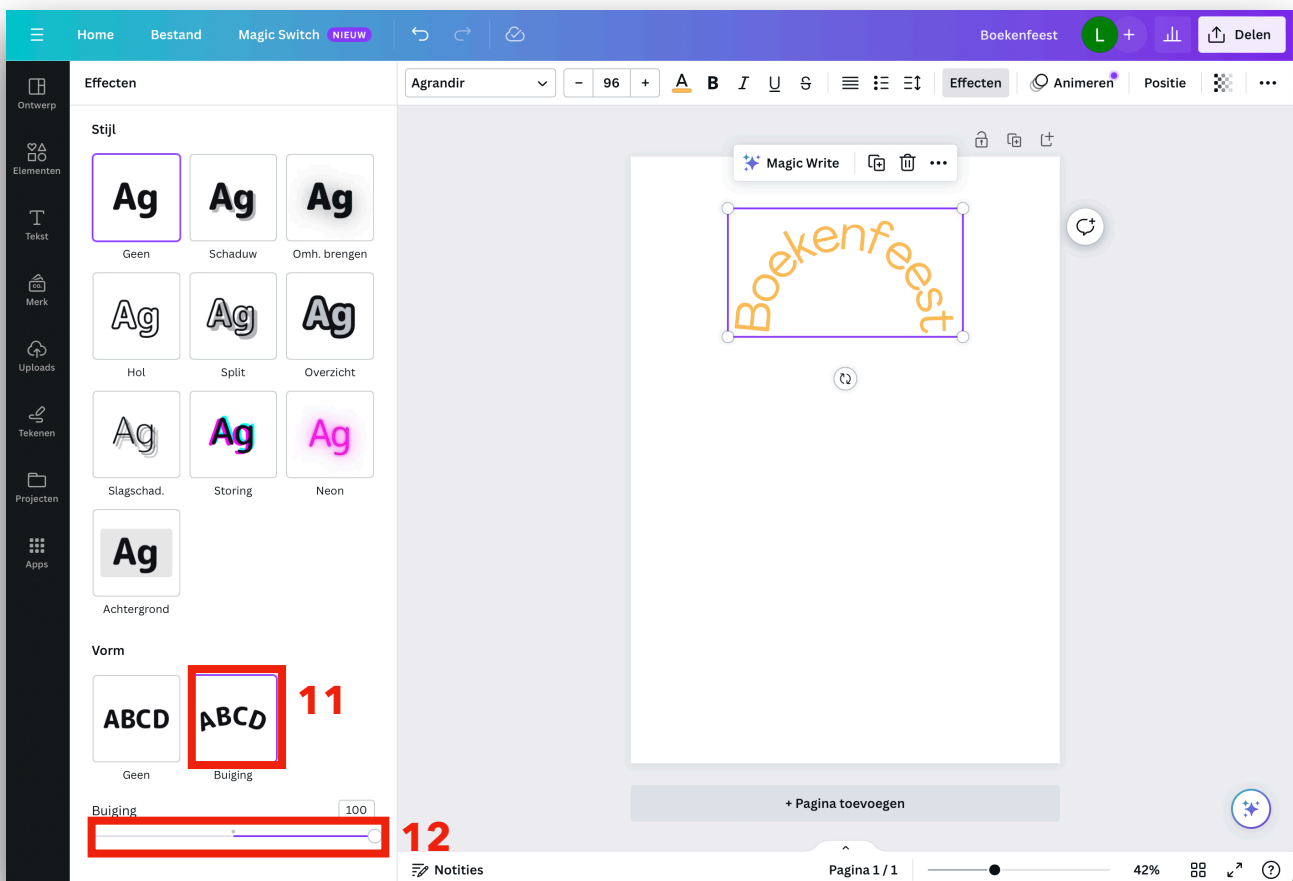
Home Bestand Magic Switch NIEUW

Boekenfeest L + Delen

Ontwerp
Elementen
Tekst
Merk
Uploads
Tekenen
Projecten
Apps

Effecten

Agrandir – 96 + A B I U S Effecten Animeren Positie

Stijl

Ag Geen
Ag Schaduw
Ag Omh. brengen
Ag Hol
Ag Split
Ag Overzicht
Ag Slagschad.
Ag Storing
Ag Neon
Ag Achtergrond

Vorm

ABCD Geen
ABCD Buiging

11

Buiging 100

12

Magic Write

Boekenfeest

+ Pagina toevoegen

Notities Pagina 1 / 1 42% ?